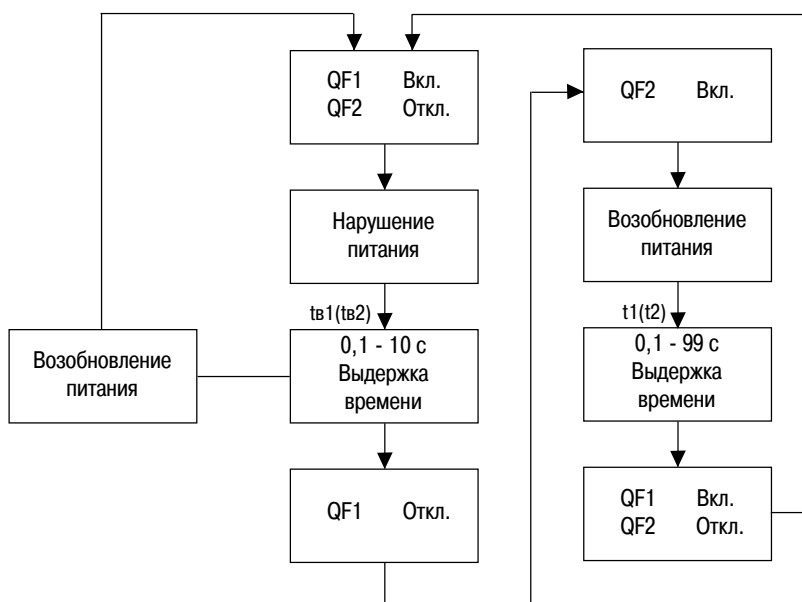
QF1 Вкл.
QF2 Откл.

Нарушение питания

tв1(tв2)

0,1 - 10 с
Выдержка времени

QF1 Откл.

Возобновление питания

QF2 Вкл.

Возобновление питания

t1(t2)

0,1 - 99 с
Выдержка времени

QF1 Вкл.
QF2 Откл.